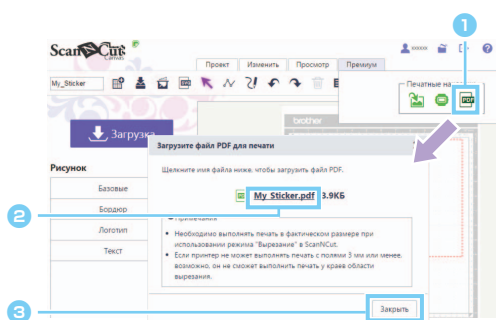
ScanNCut Canvas

Проект | Изменить | Просмотр | Премиум

My_Sticker

Печатные на

PDF

Загрузка

Рисунок

Базовые

Бордюр

Логотип

Текст

brother

Загрузите файл PDF для печати

Щелкните имя файла ниже, чтобы загрузить файл PDF.

My_Sticker.pdf 3.9КБ

Примечания

• Необходимо выполнять печать в фактическом размере при использовании режима "Вырезание" в ScanNCut.
• Если принтер не может выполнять печать с полями 3 мм или менее, возможно, он не сможет выполнить печать у краев области вырезания.

Закрыть

1

2

3